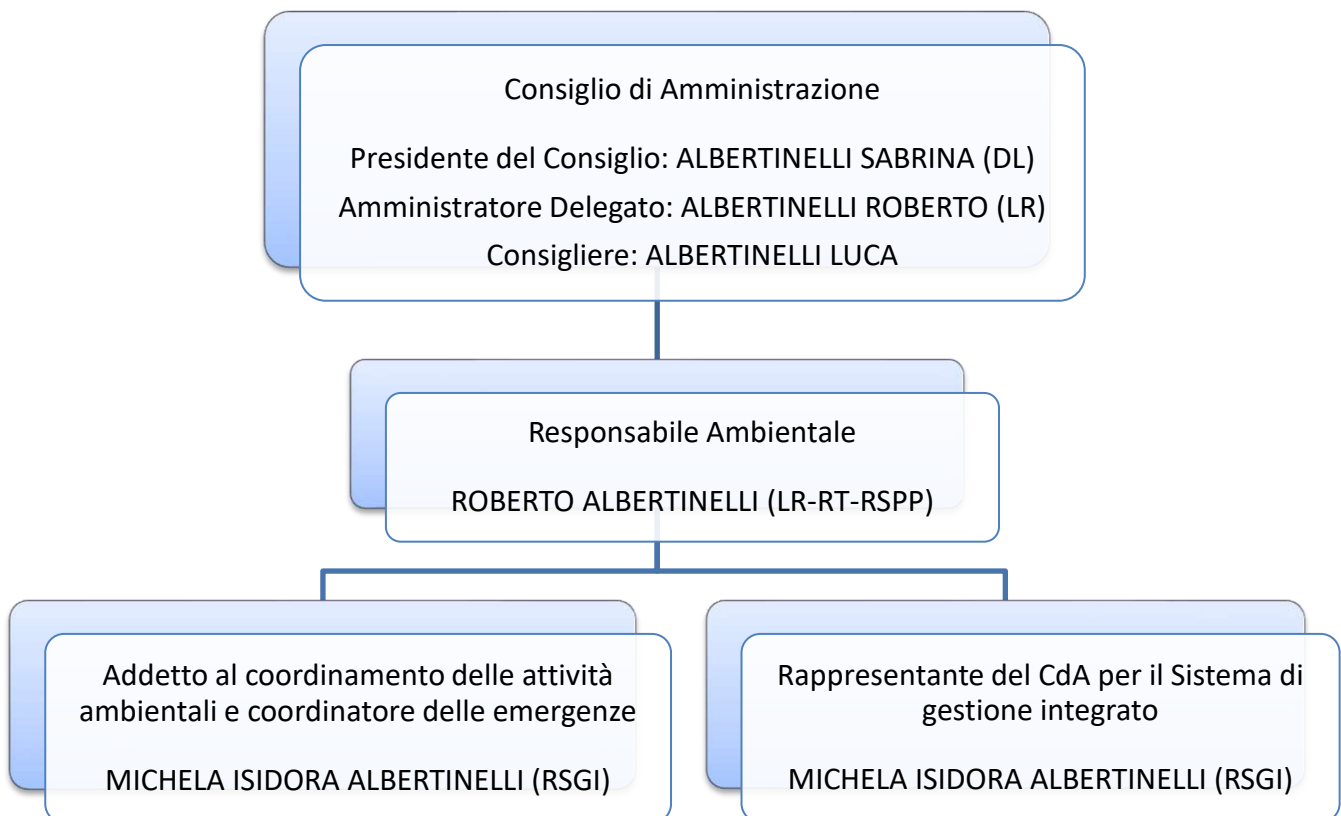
Consiglio di Amministrazione

Presidente del Consiglio: ALBERTINELLI SABRINA (DL)

Amministratore Delegato: ALBERTINELLI ROBERTO (LR)

Consigliere: ALBERTINELLI LUCA

Responsabile Ambientale

ROBERTO ALBERTINELLI (LR-RT-RSPP)

Addetto al coordinamento delle attività ambientali e coordinatore delle emergenze

MICHELA ISIDORA ALBERTINELLI (RSGI)

Rappresentante del CdA per il Sistema di gestione integrato

MICHELA ISIDORA ALBERTINELLI (RSGI)